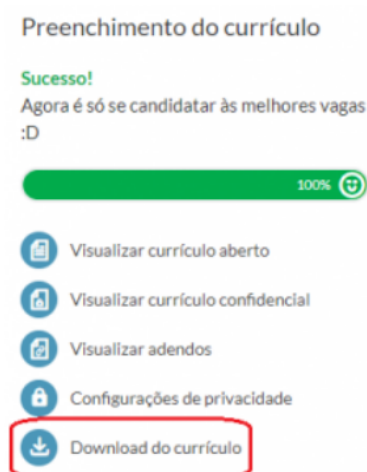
Preenchimento do currículo

Sucesso!
Agora é só se candidatar às melhores vagas :D

100%

Visualizar currículo aberto

Visualizar currículo confidencial

Visualizar adendos

Configurações de privacidade

Download do currículo